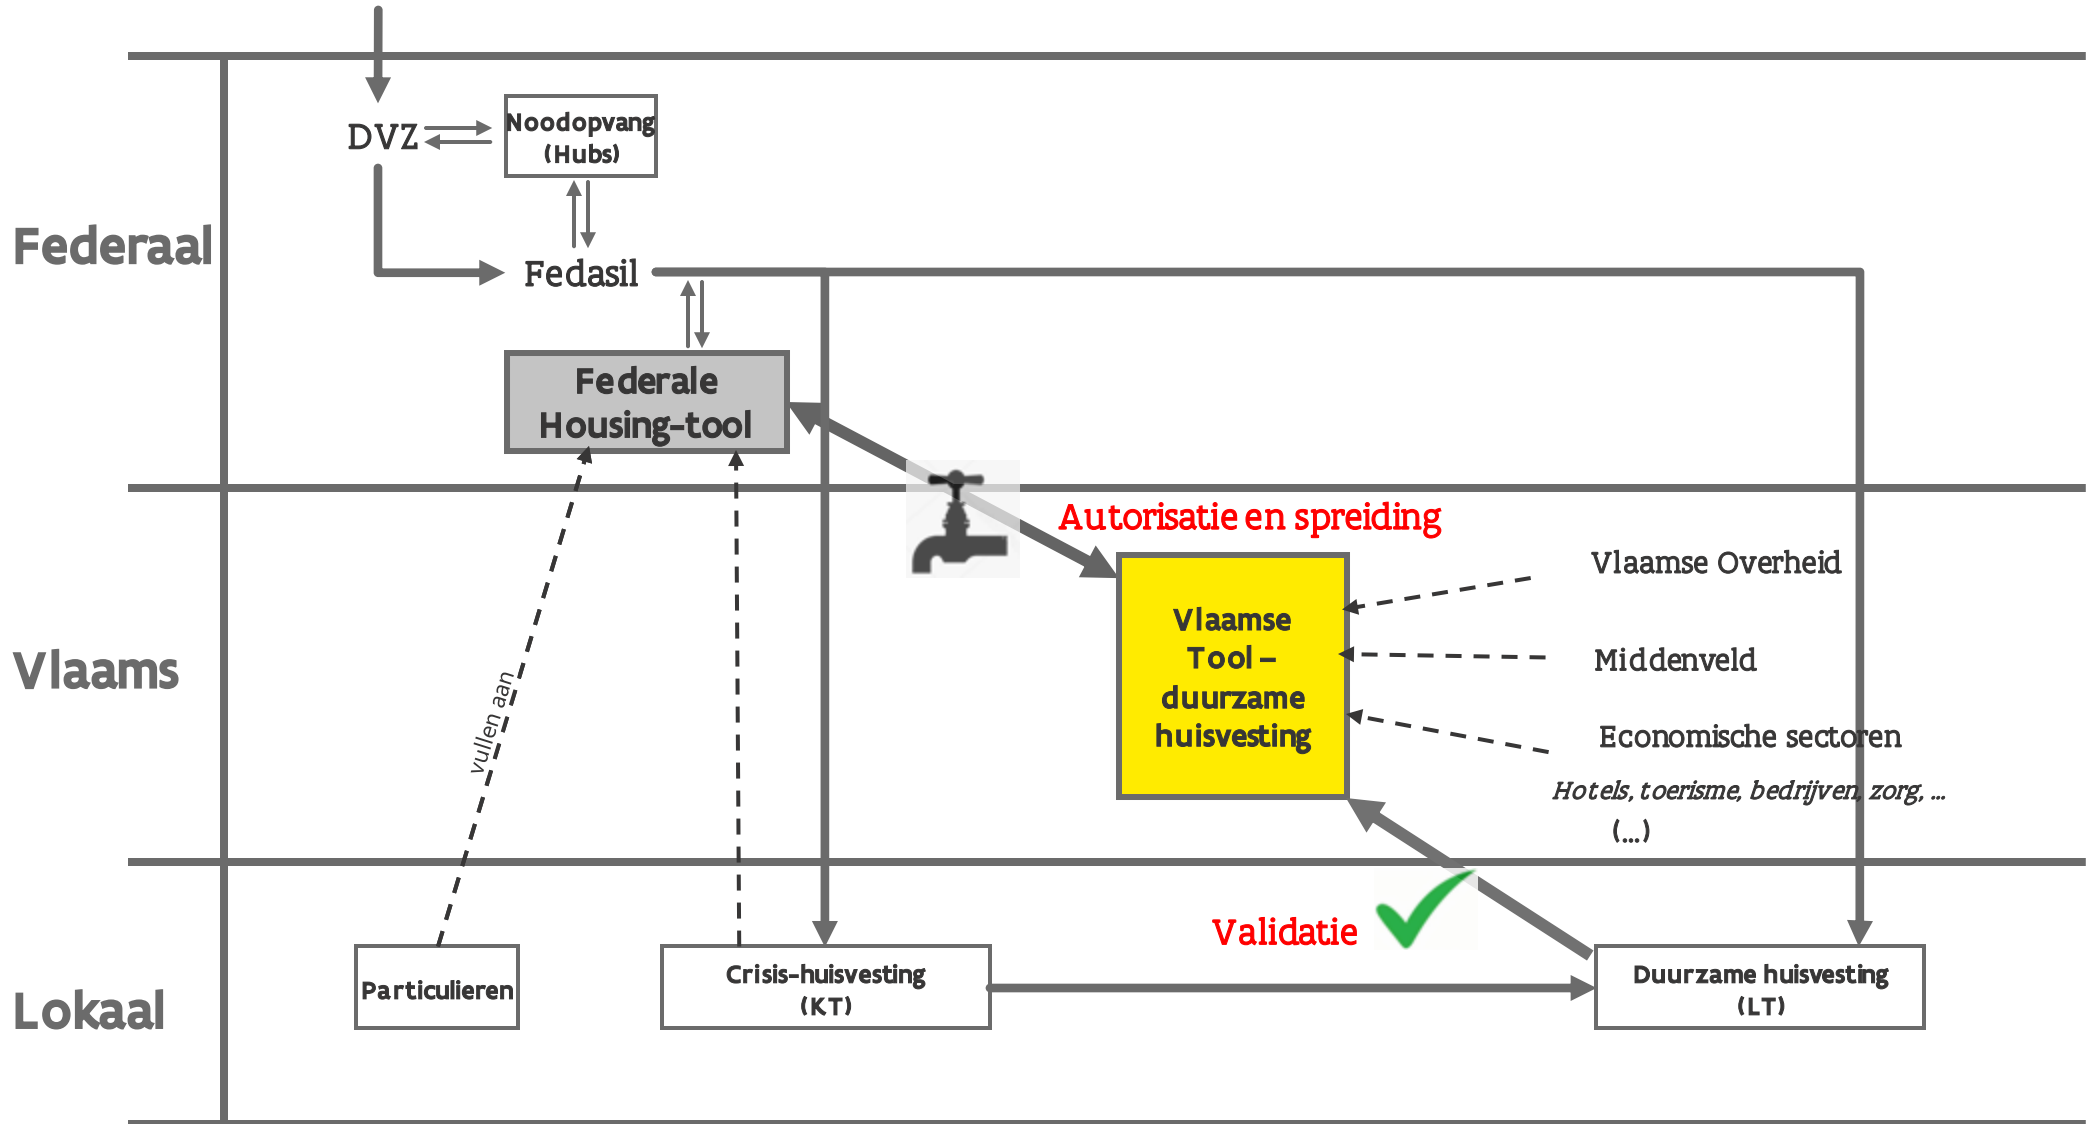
Federaal

DVZ

Noodopvang (Hubs)

Fedasil

Federale Housing-tool

Autorisatie en spreiding

Vlaams

Vlaamse Tool – duurzame huisvesting

Vlaamse Overheid

Middenveld

Economische sectoren

Hotels, toerisme, bedrijven, zorg, ...

(...)

vullen aan

Validatie

Lokaal

Particulieren

Crisis-huisvesting (KT)

Duurzame huisvesting (LT)